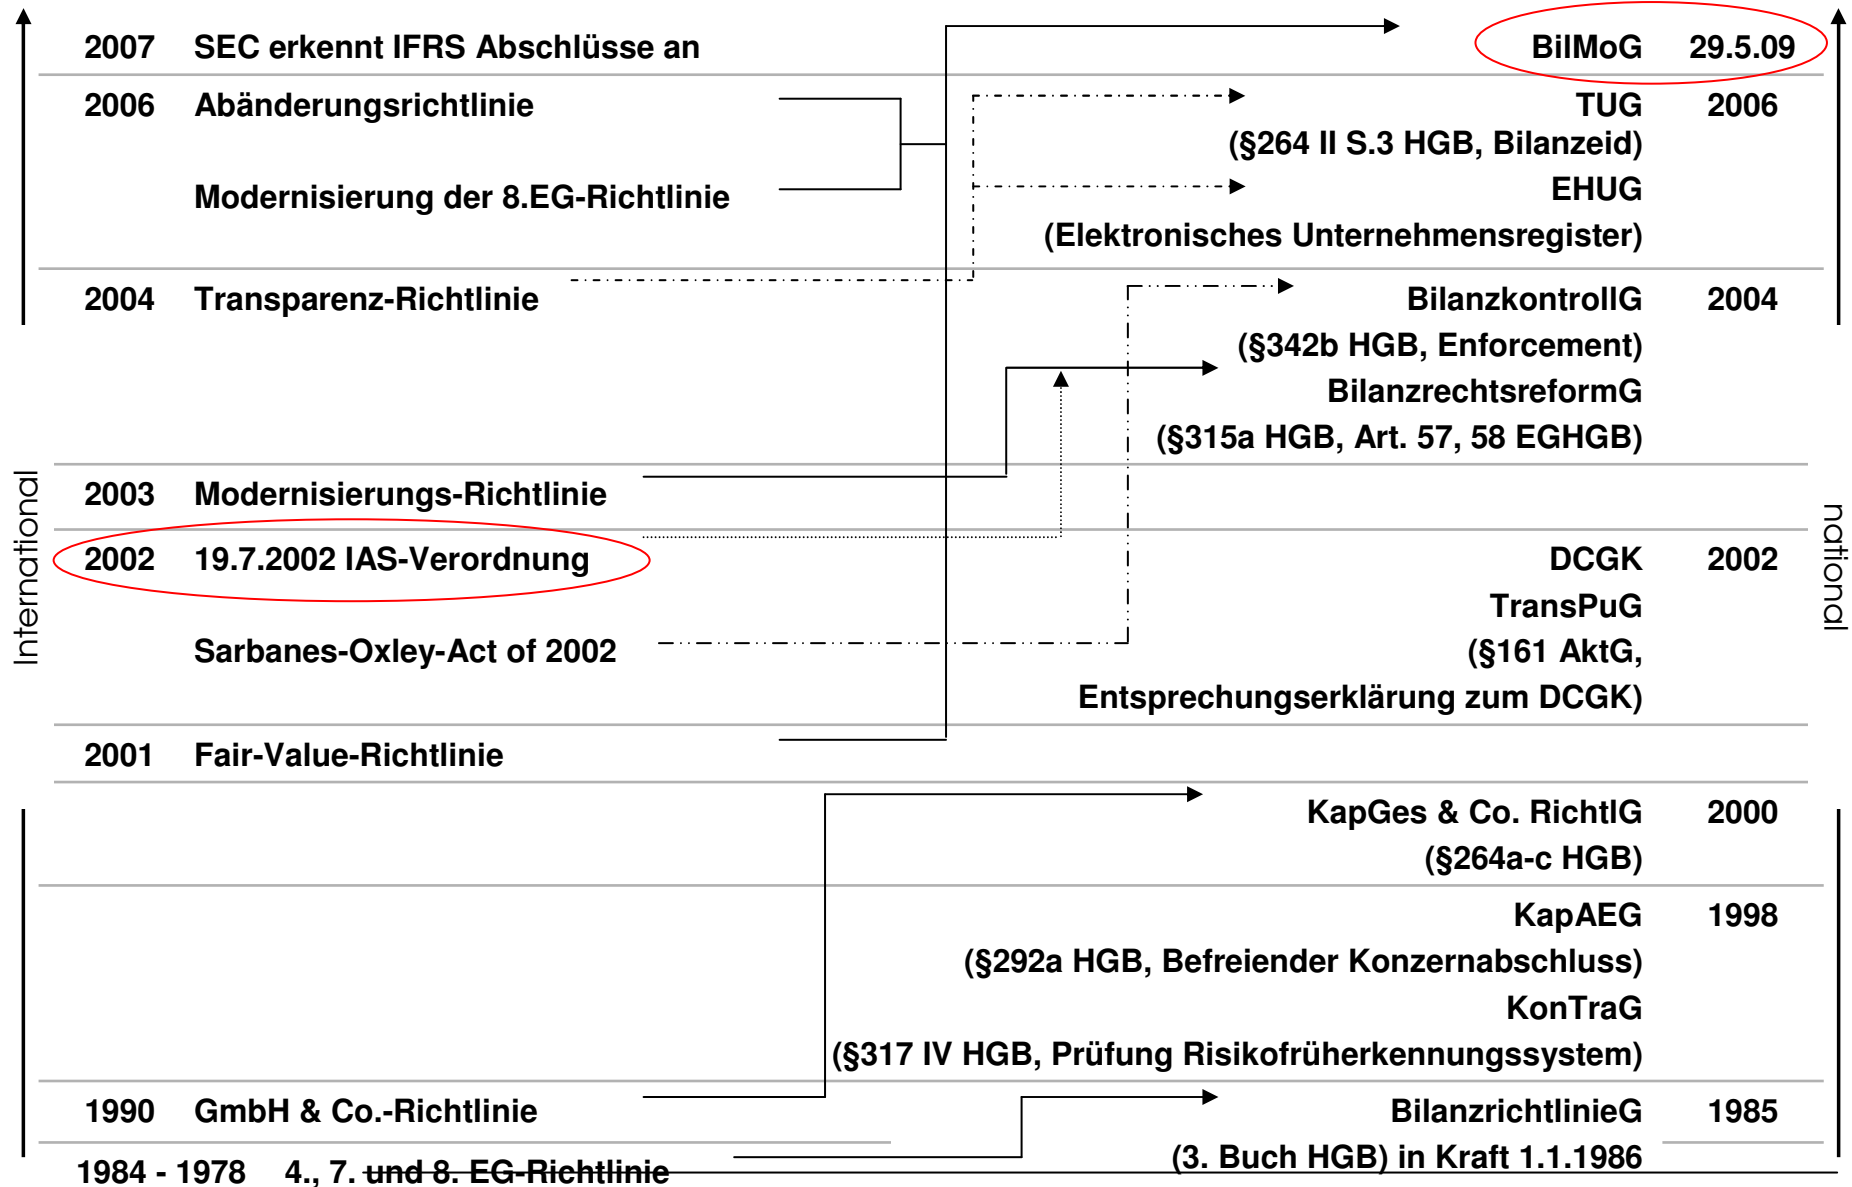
2007 SEC erkennt IFRS Abschlüsse an

BilMoG 29.5.09

2006 Abänderungsrichtlinie

Modernisierung der 8.EG-Richtlinie

TUG 2006
(§264 II S.3 HGB, Bilanzeid)
EHUG
(Elektronisches Unternehmensregister)

2004 Transparenz-Richtlinie

BilanzkontrollG 2004
(§342b HGB, Enforcement)
BilanzrechtsreformG
(§315a HGB, Art. 57, 58 EGHGB)

2003 Modernisierungs-Richtlinie

2002 19.7.2002 IAS-Verordnung

Sarbanes-Oxley-Act of 2002

DCGK 2002
TransPuG
(§161 AktG,
Entsprechungserklärung zum DCGK)

2001 Fair-Value-Richtlinie

KapGes & Co. RichtlG 2000
(§264a-c HGB)

KapAEG 1998
(§292a HGB, Befreiender Konzernabschluss)
KonTraG
(§317 IV HGB, Prüfung Risikofrüherkennungssystem)

1990 GmbH & Co.-Richtlinie

BilanzrichtlinieG 1985
(3. Buch HGB) in Kraft 1.1.1986

1984 - 1978 4., 7. und 8. EG-Richtlinie

International

national